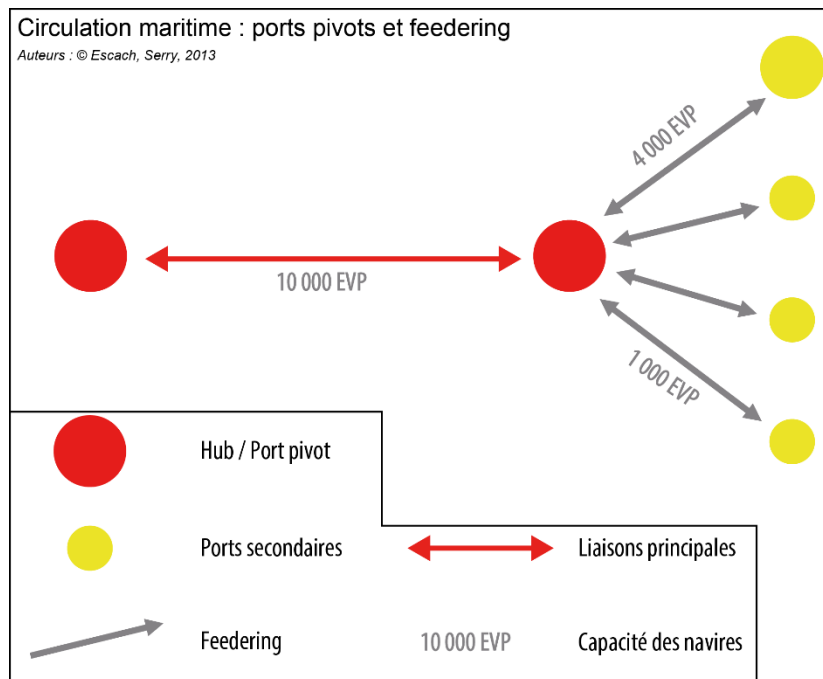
Circulation maritime : ports pivots et feedering

Auteurs : © Escach, Serry, 2013

4 000 EVP

10 000 EVP

1 000 EVP

Hub / Port pivot

Ports secondaires

Liaisons principales

Feedering

10 000 EVP

Capacité des navires